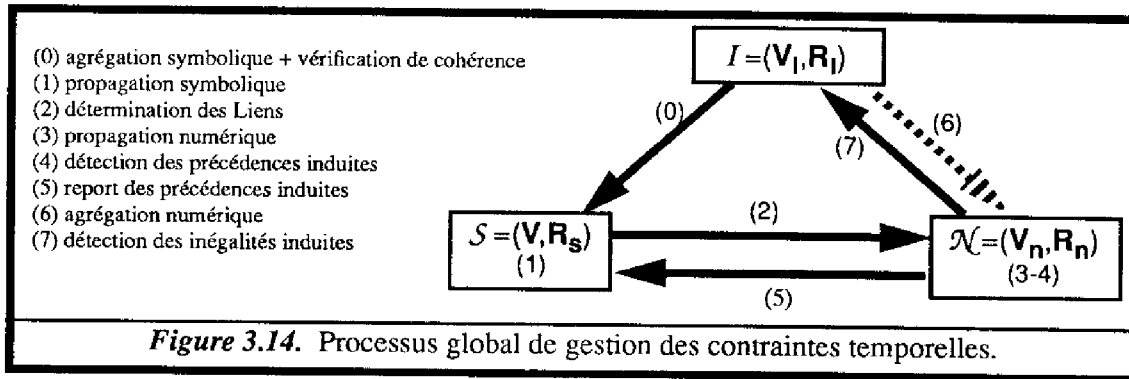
(0) agrégation symbolique + vérification de cohérence
(1) propagation symbolique
(2) détermination des Liens
(3) propagation numérique
(4) détection des précédences induites
(5) report des précédences induites
(6) agrégation numérique
(7) détection des inégalités induites

$I = (V_I, R_I)$

(0)

(7)

(6)

$\mathcal{S} = (V, R_s)$
(1)

(2)

$\mathcal{N} = (V_n, R_n)$
(3-4)

(5)

*Figure 3.14.* Processus global de gestion des contraintes temporelles.